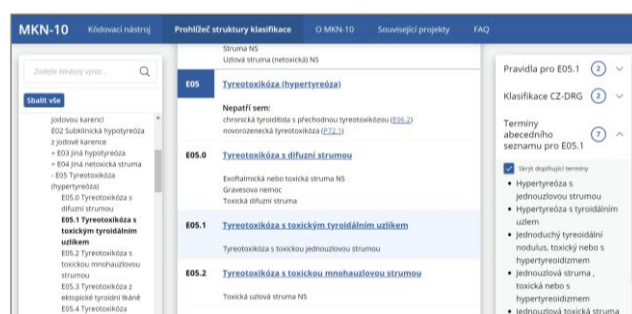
MKN-10 Kódovací nástroj Prohlížeč struktury klasifikace O MKN-10 Související projekty FAQ

Zadejte hledaný výraz...

Sbalit vše

jodovou karencí
E02 Subklinická hypotyreóza z jodové karence
+ E03 Jiná hypotyreóza
+ E04 Jiná netoxická struma
- E05 Tyreotoxikóza (hypertyreóza)
E05.0 Tyreotoxikóza s difuzní strumou
E05.1 Tyreotoxikóza s toxickým tyroidálním uzlíkem
E05.2 Tyreotoxikóza s toxickou mnohauzlovou strumou
E05.3 Tyreotoxikóza z ektopické tyroidní tkáně
E05.4 Tyreotoxikóza

Struma NS
Uzlová struma (netoxická) NS

E05 Tyreotoxikóza (hypertyreóza)

Nepatří sem:
chronická tyroiditida s přechodnou tyreotoxikózou (E06.2)
novorozenecká tyreotoxikóza (P72.1)

E05.0 Tyreotoxikóza s difuzní strumou

Exoftalmická nebo toxická struma NS
Gravesova nemoc
Toxická difuzní struma

E05.1 Tyreotoxikóza s toxickým tyroidálním uzlíkem

Tyreotoxikóza s toxickou jednouzlovou strumou

E05.2 Tyreotoxikóza s toxickou mnohauzlovou strumou

Toxická uzlová struma NS

Pravidla pro E05.1 (2)

Klasifikace CZ-DRG (2)

Termíny abecedního seznamu pro E05.1 (7)

Skrýt doplňující termíny
• Hypertyreóza s jednouzlovou strumou
• Hypertyreóza s tyroidálním uzlem
• Jednoduchý tyreoidální nodulus, toxický nebo s hypertyreoidizmem
• Jednouzlová struma , toxická nebo s hypertyreoidizmem
• Jednouzlová toxická struma